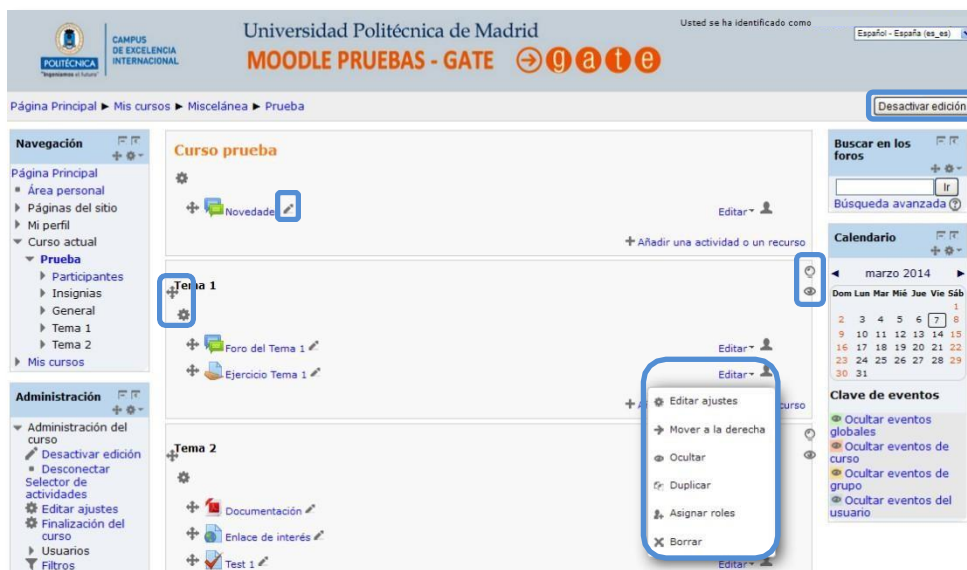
POLITÉCNICA "Ingeniamos el futuro"
CAMPUS DE EXCELENCIA INTERNACIONAL

Universidad Politécnica de Madrid
MOODLE PRUEBAS - GATE gate

Usted se ha identificado como
Español - España (es_es)

Página Principal ► Mis cursos ► Miscelánea ► Prueba
Desactivar edición

Navegación
Página Principal
Área personal
Páginas del sitio
Mi perfil
Curso actual
Prueba
Participantes
Insignias
General
Tema 1
Tema 2
Mis cursos

Administración
Administración del curso
Desactivar edición
Desconectar
Selector de actividades
Editar ajustes
Finalización del curso
Usuarios
Filtros

Curso prueba
Novedades
Editar
Añadir una actividad o un recurso

Tema 1
Foro del Tema 1
Editar
Ejercicio Tema 1
Editar
Editar ajustes
Mover a la derecha
Ocultar
Duplicar
Asignar roles
Borrar

Tema 2
Documentación
Enlace de interés
Test 1
Editar

Buscar en los foros
Ir
Búsqueda avanzada

Calendario
◄ marzo 2014 ►

| Dom | Lun | Mar | Mié | Jue | Vie | Sáb |
|---|---|---|---|---|---|---|
| | | | | | | 1 |
| 2 | 3 | 4 | 5 | 6 | 7 | 8 |
| 9 | 10 | 11 | 12 | 13 | 14 | 15 |
| 16 | 17 | 18 | 19 | 20 | 21 | 22 |
| 23 | 24 | 25 | 26 | 27 | 28 | 29 |
| 30 | 31 | | | | | |

Clave de eventos
Ocultar eventos globales
Ocultar eventos de curso
Ocultar eventos de grupo
Ocultar eventos del usuario